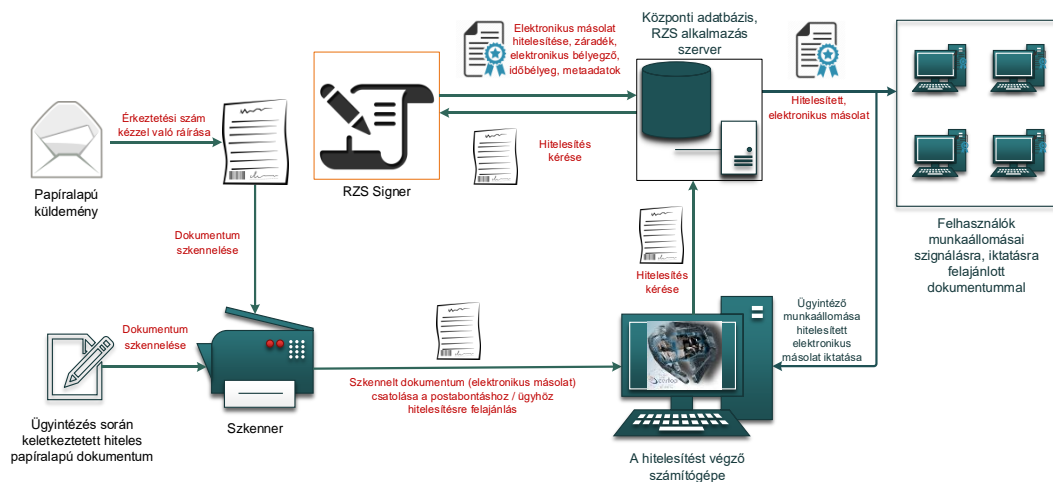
Elektronikus másolat hitelesítése, záradék, elektronikus bélyegző, időbélyeg, metaadatok

Központi adatbázis, RZS alkalmazás szerver

Érkeztetési szám kézzel való ráírása

Papíralapú küldemény

RZS Signer

Hitelesítés kérése

Hitelesített, elektronikus másolat

Felhasználók munkaállomásai szignálásra, iktatásra felajánlott dokumentummal

Dokumentum szkennelése

Hitelesítés kérése

Ügyintéző munkaállomása hitelesített elektronikus másolat iktatása

Dokumentum szkennelése

Ügyintézés során keletkeztetett hiteles papíralapú dokumentum

Szkenner

Szkennelt dokumentum (elektronikus másolat) csatolása a postabontáshoz / ügyhöz hitelesítésre felajánlás

A hitelesítést végző számítógépe